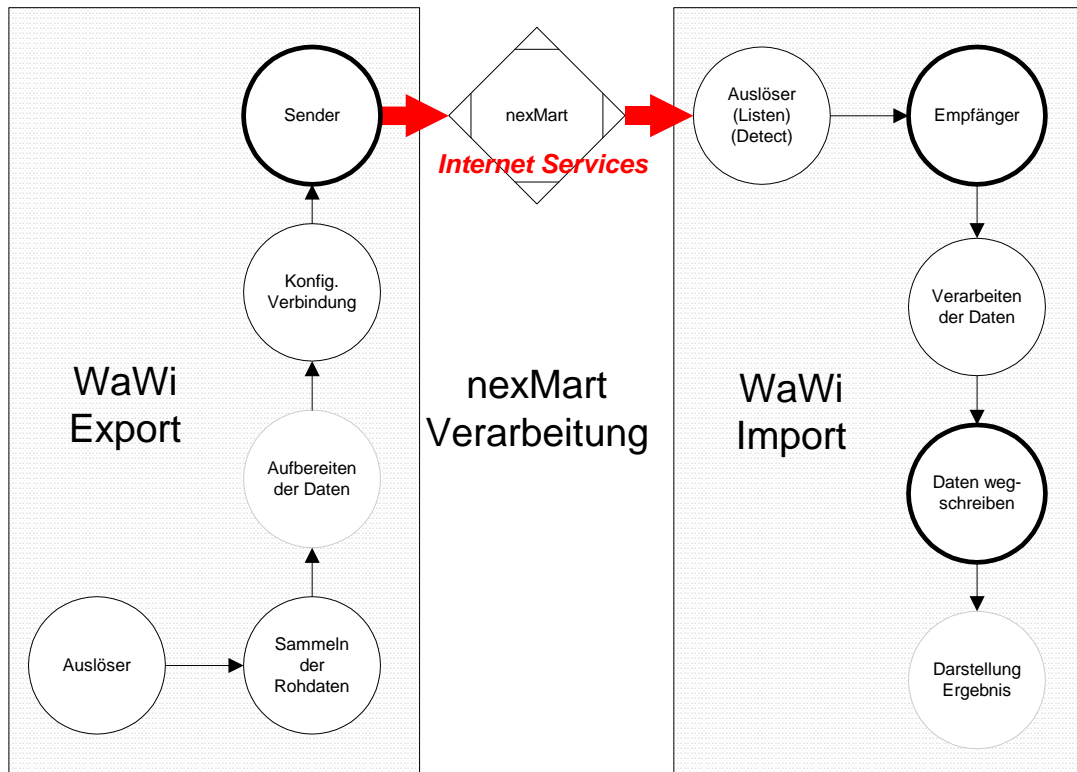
Sender

nexMart

Internet Services

Auslöser (Listen) (Detect)

Empfänger

Konfig. Verbindung

Verarbeiten der Daten

WaWi Export

nexMart Verarbeitung

WaWi Import

Aufbereiten der Daten

Daten wegschreiben

Auslöser

Sammeln der Rohdaten

Darstellung Ergebnis